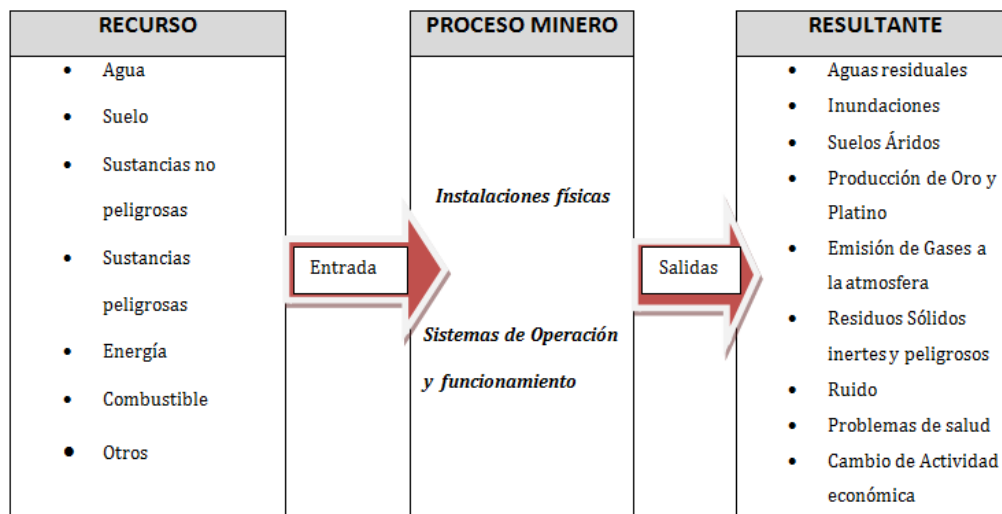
RECURSO

- Agua
- Suelo
- Sustancias no peligrosas
- Sustancias peligrosas
- Energía
- Combustible
- Otros

Entrada

PROCESO MINERO

Instalaciones físicas

Sistemas de Operación y funcionamiento

Salidas

RESULTANTE

- Aguas residuales
- Inundaciones
- Suelos Áridos
- Producción de Oro y Platino
- Emisión de Gases a la atmosfera
- Residuos Sólidos inertes y peligrosos
- Ruido
- Problemas de salud
- Cambio de Actividad económica